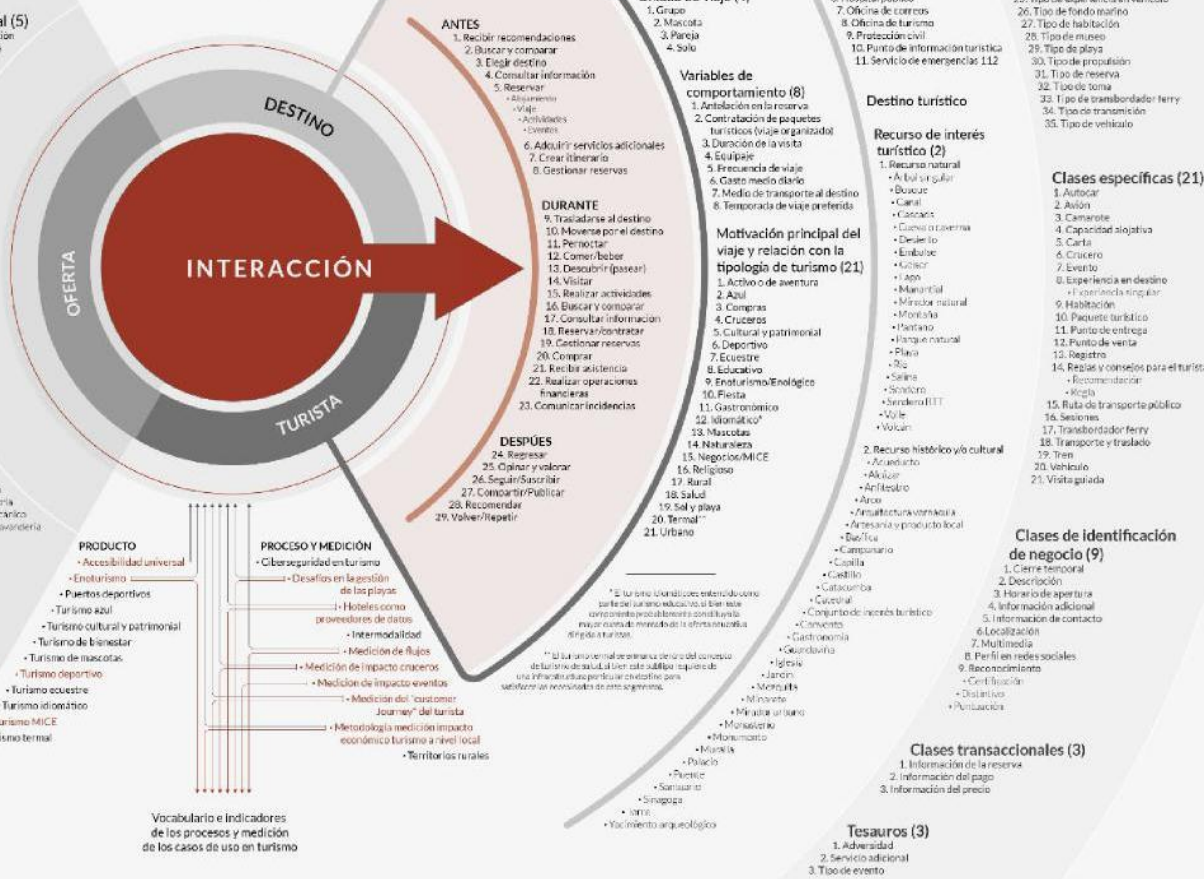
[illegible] (5)
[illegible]

DESTINO
OFERTA
INTERACCIÓN
TURISTA

ANTES
1. Recibir recomendaciones
2. Buscar y comparar
3. Elegir destino
4. Consultar información
5. Reservar
· Alojamiento
· Viaje
· Actividades
· Eventos
6. Adquirir servicios adicionales
7. Crear itinerario
8. Gestionar reservas

DURANTE
9. Trasladarse al destino
10. Moverse por el destino
11. Pernoctar
12. Comer/beber
13. Descubrir (pasear)
14. Visitar
15. Realizar actividades
16. Buscar y comparar
17. Consultar información
18. Reservar/contratar
19. Gestionar reservas
20. Comprar
21. Recibir asistencia
22. Realizar operaciones financieras
23. Comunicar incidencias

DESPUÉS
24. Regresar
25. Opinar y valorar
26. Seguir/Suscribir
27. Compartir/Publicar
28. Recomendar
29. Volver/Repetir

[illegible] (4)
1. Grupo
2. Mascota
3. Pareja
4. Solo

Variables de comportamiento (8)
1. Antelación en la reserva
2. Contratación de paquetes turísticos (viaje organizado)
3. Duración de la visita
4. Equipaje
5. Frecuencia de viaje
6. Gasto medio diario
7. Medio de transporte al destino
8. Temporada de viaje preferida

Motivación principal del viaje y relación con la tipología de turismo (21)
1. Activo o de aventura
2. Azul
3. Compras
4. Cruceros
5. Cultural y patrimonial
6. Deportivo
7. Ecuestre
8. Educativo
9. Enoturismo/Enológico
10. Fiesta
11. Gastronómico
12. Idiomático*
13. Mascotas
14. Naturaleza
15. Negocios/MICE
16. Religioso
17. Rural
18. Salud
19. Sol y playa
20. Termal**
21. Urbano

* El turismo idiomático es entendido como parte del turismo educativo, si bien este componente probablemente constituya la mayor cuota de mercado de la oferta educativa dirigida a turistas.

** El turismo termal se enmarca dentro del concepto de turismo de salud, si bien este subtipo requiere de una infraestructura particular disponible para satisfacer las necesidades de este segmento.

7. Oficina de correos
8. Oficina de turismo
9. Protección civil
10. Punto de información turística
11. Servicio de emergencias 112

Destino turístico

Recurso de interés turístico (2)
1. Recurso natural
· Árbol singular
· Bosque
· Canal
· Cascada
· Cueva o caverna
· Desierto
· Embalse
· Glaciar
· Lago
· Manantial
· Mirador natural
· Montaña
· Pantano
· Parque natural
· Playa
· Río
· Salina
· Sendero
· Sendero BTT
· Valle
· Volcán

2. Recurso histórico y/o cultural
· Acueducto
· Alcázar
· Anfiteatro
· Arco
· Arquitectura vernácula
· Artesanía y producto local
· Basílica
· Campanario
· Capilla
· Castillo
· Catacumba
· Catedral
· Conjunto de interés turístico
· Convento
· Gastronomía
· Guardavía
· Iglesia
· Jardín
· Mezquita
· Minarete
· Mirador urbano
· Monasterio
· Monumento
· Muralla
· Palacio
· Puente
· Santuario
· Sinagoga
· Torre
· Yacimiento arqueológico

26. Tipo de fondo marino
27. Tipo de habitación
28. Tipo de museo
29. Tipo de playa
30. Tipo de propulsión
31. Tipo de reserva
32. Tipo de toma
33. Tipo de transbordador ferry
34. Tipo de transmisión
35. Tipo de vehículo

Clases específicas (21)
1. Autocar
2. Avión
3. Camarote
4. Capacidad alojativa
5. Carta
6. Crucero
7. Evento
8. Experiencia en destino
· Experiencia singular
9. Habitación
10. Paquete turístico
11. Punto de entrega
12. Punto de venta
13. Registro
14. Reglas y consejos para el turista
· Recomendación
· Regla
15. Ruta de transporte público
16. Sesiones
17. Transbordador ferry
18. Transporte y traslado
19. Tren
20. Vehículo
21. Visita guiada

Clases de identificación de negocio (9)
1. Cierre temporal
2. Descripción
3. Horario de apertura
4. Información adicional
5. Información de contacto
6. Localización
7. Multimedia
8. Perfil en redes sociales
9. Reconocimiento
· Certificación
· Distintivo
· Puntuación

Clases transaccionales (3)
1. Información de la reserva
2. Información del pago
3. Información del precio

Tesauros (3)
1. Adversidad
2. Servicio adicional
3. Tipo de evento

PRODUCTO
· Accesibilidad universal
· Enoturismo
· Puertos deportivos
· Turismo azul
· Turismo cultural y patrimonial
· Turismo de bienestar
· Turismo de mascotas
· Turismo deportivo
· Turismo ecuestre
· Turismo idiomático
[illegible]urismo MICE
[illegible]ismo termal

PROCESO Y MEDICIÓN
· Ciberseguridad en turismo
· Desafíos en la gestión de las playas
· Hoteles como proveedores de datos
· Intermodalidad
· Medición de flujos
· Medición de impacto cruceros
· Medición de impacto eventos
· Medición del "customer journey" del turista
· Metodología medición impacto económico turismo a nivel local
· Territorios rurales

Vocabulario e indicadores de los procesos y medición de los casos de uso en turismo

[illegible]ria
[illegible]cánico
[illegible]avandería